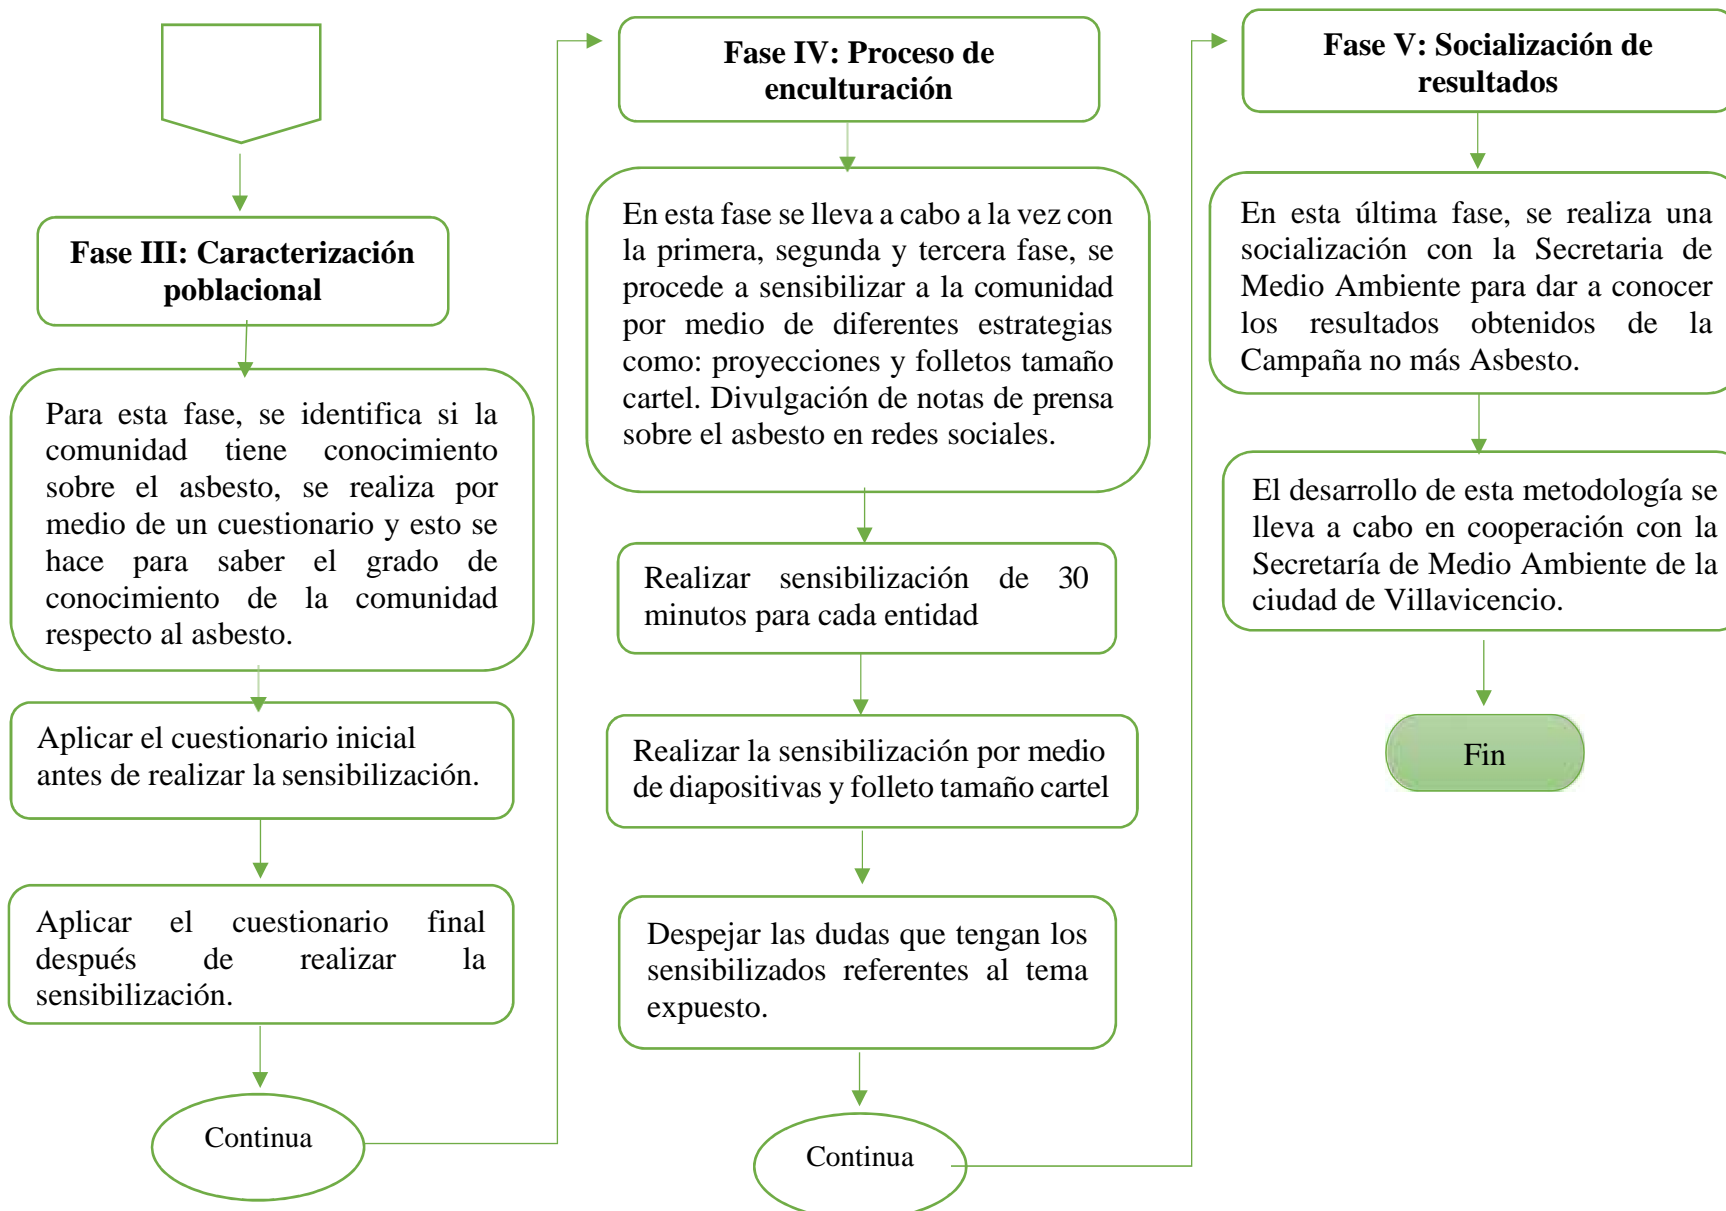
Fase III: Caracterización poblacional

Para esta fase, se identifica si la comunidad tiene conocimiento sobre el asbesto, se realiza por medio de un cuestionario y esto se hace para saber el grado de conocimiento de la comunidad respecto al asbesto.

Aplicar el cuestionario inicial antes de realizar la sensibilización.

Aplicar el cuestionario final después de realizar la sensibilización.

Continua

Fase IV: Proceso de enculturación

En esta fase se lleva a cabo a la vez con la primera, segunda y tercera fase, se procede a sensibilizar a la comunidad por medio de diferentes estrategias como: proyecciones y folletos tamaño cartel. Divulgación de notas de prensa sobre el asbesto en redes sociales.

Realizar sensibilización de 30 minutos para cada entidad

Realizar la sensibilización por medio de diapositivas y folleto tamaño cartel

Despejar las dudas que tengan los sensibilizados referentes al tema expuesto.

Continua

Fase V: Socialización de resultados

En esta última fase, se realiza una socialización con la Secretaria de Medio Ambiente para dar a conocer los resultados obtenidos de la Campaña no más Asbesto.

El desarrollo de esta metodología se lleva a cabo en cooperación con la Secretaría de Medio Ambiente de la ciudad de Villavicencio.

Fin